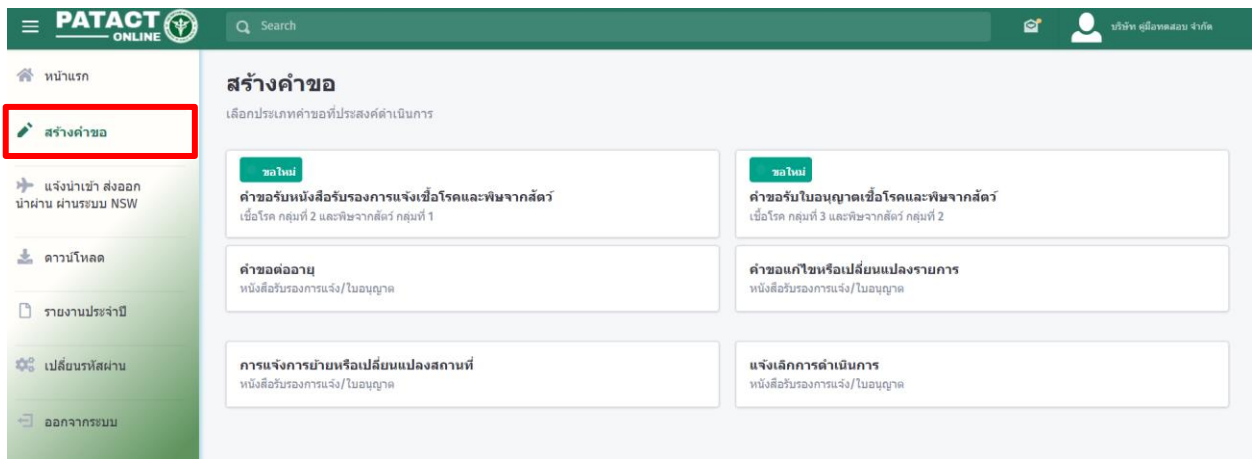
PATACT ONLINE

Search

บริษัท คู่มือทดสอบ จำกัด

หน้าแรก

สร้างคำขอ

แจ้งนำเข้า ส่งออก นำผ่าน ผ่านระบบ NSW

ดาวน์โหลด

รายงานประจำปี

เปลี่ยนรหัสผ่าน

ออกจากระบบ

สร้างคำขอ

เลือกประเภทคำขอที่ประสงค์ดำเนินการ

ขอใหม่
คำขอรับหนังสือรับรองการแจ้งเชื้อโรคและพิษจากสัตว์
เชื้อโรค กลุ่มที่ 2 และพิษจากสัตว์ กลุ่มที่ 1

ขอใหม่
คำขอรับใบอนุญาตเชื้อโรคและพิษจากสัตว์
เชื้อโรค กลุ่มที่ 3 และพิษจากสัตว์ กลุ่มที่ 2

คำขอต่ออายุ
หนังสือรับรองการแจ้ง/ใบอนุญาต

คำขอแก้ไขหรือเปลี่ยนแปลงรายการ
หนังสือรับรองการแจ้ง/ใบอนุญาต

การแจ้งการย้ายหรือเปลี่ยนแปลงสถานที่
หนังสือรับรองการแจ้ง/ใบอนุญาต

แจ้งเลิกการดำเนินการ
หนังสือรับรองการแจ้ง/ใบอนุญาต